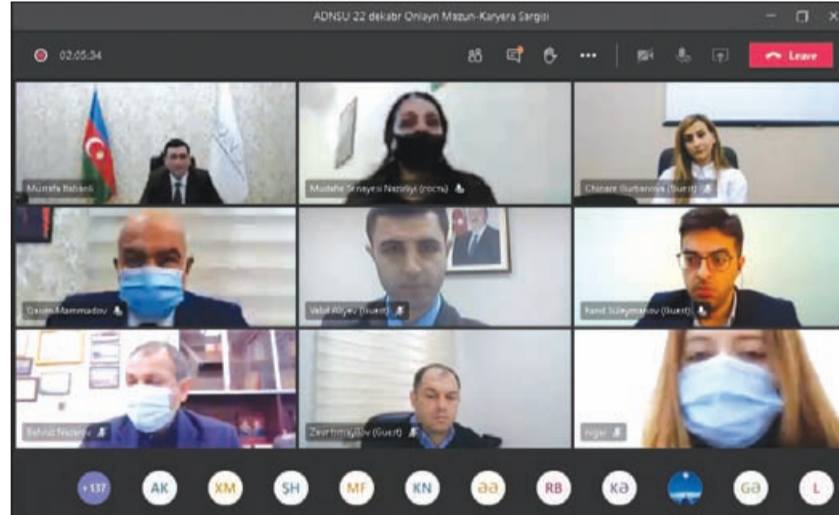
ADNSU 22 dekabr Onlayn Məzun-Karyera Sərgisi

02:05:34

Leave

Mustafa Babanli

Mudafie Sənayesi Nazirliyi (гость)

Chinare Gurbanova (Guest)

Qasim Mammadov

Vebil Aliyev (Guest)

Farid Suleymanov (Guest)

Behruz Nazarov

Zaur Ismayilov (Guest)

Nigar

+137

AK

XM

ŞH

MF

KN

əə

RB

Kə

Gə

L